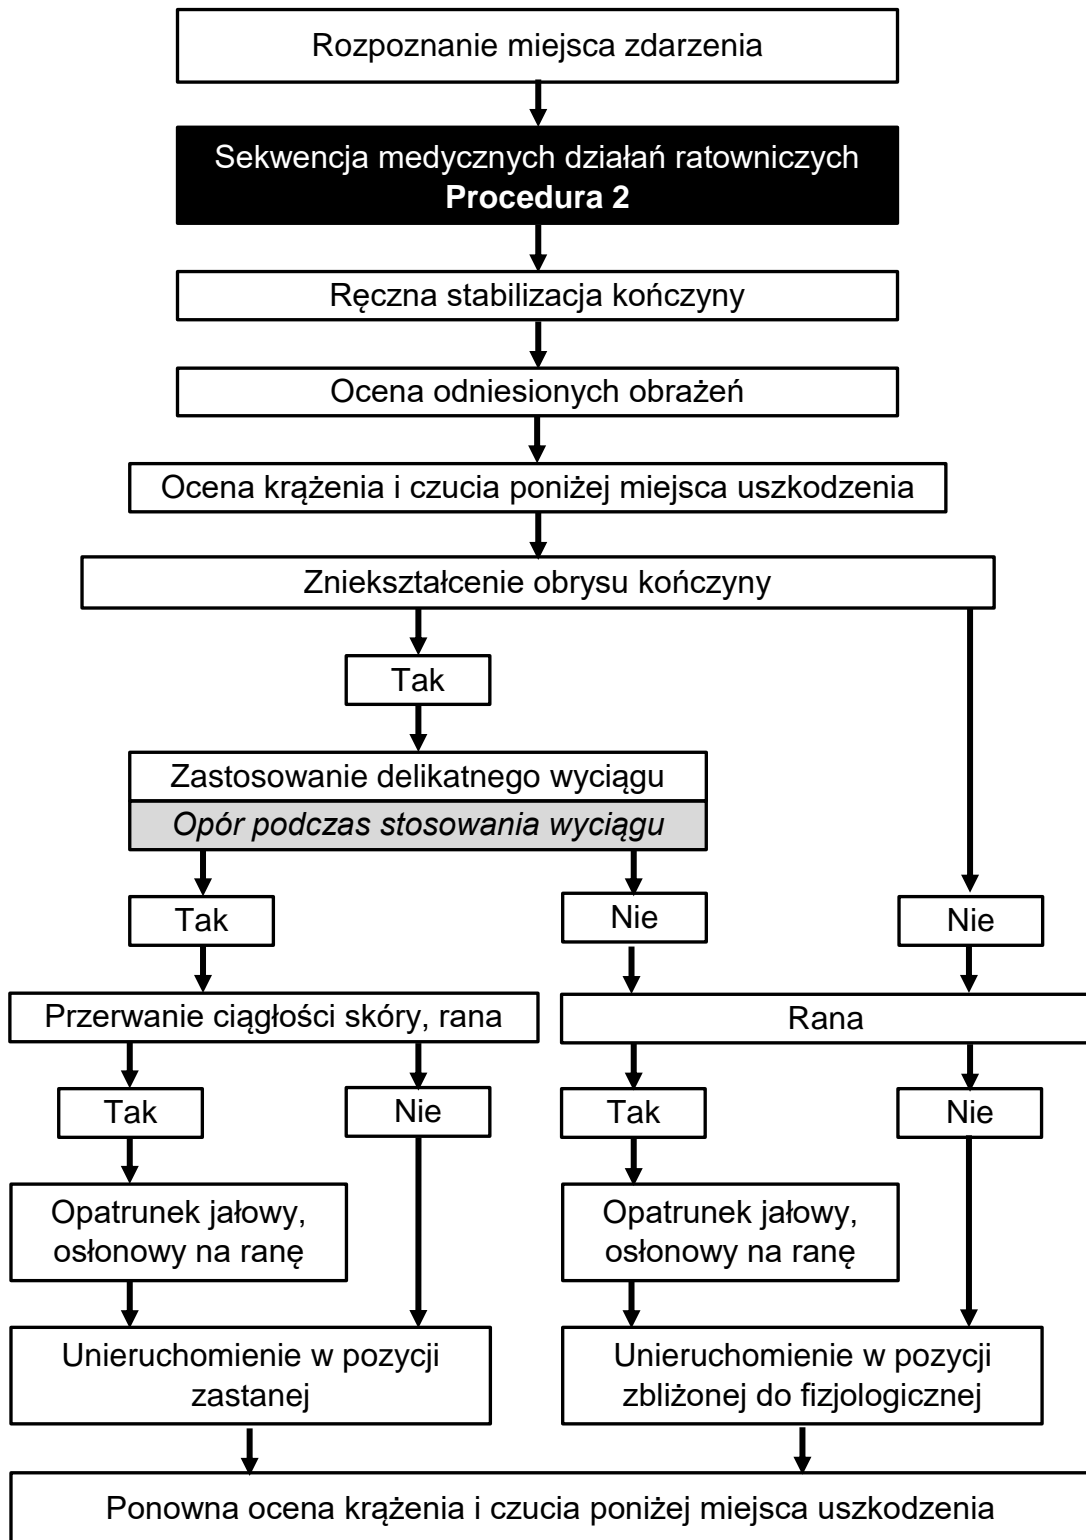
Rozpoznanie miejsca zdarzenia

Sekwencja medycznych działań ratowniczych
**Procedura 2**

Ręczna stabilizacja kończyny

Ocena odniesionych obrażeń

Ocena krążenia i czucia poniżej miejsca uszkodzenia

Zniekształcenie obrysu kończyny

Tak

Zastosowanie delikatnego wyciągu
*Opór podczas stosowania wyciągu*

Tak

Nie

Nie

Przerwanie ciągłości skóry, rana

Rana

Tak

Nie

Tak

Nie

Opatrunek jałowy, osłonowy na ranę

Opatrunek jałowy, osłonowy na ranę

Unieruchomienie w pozycji zastanej

Unieruchomienie w pozycji zbliżonej do fizjologicznej

Ponowna ocena krążenia i czucia poniżej miejsca uszkodzenia